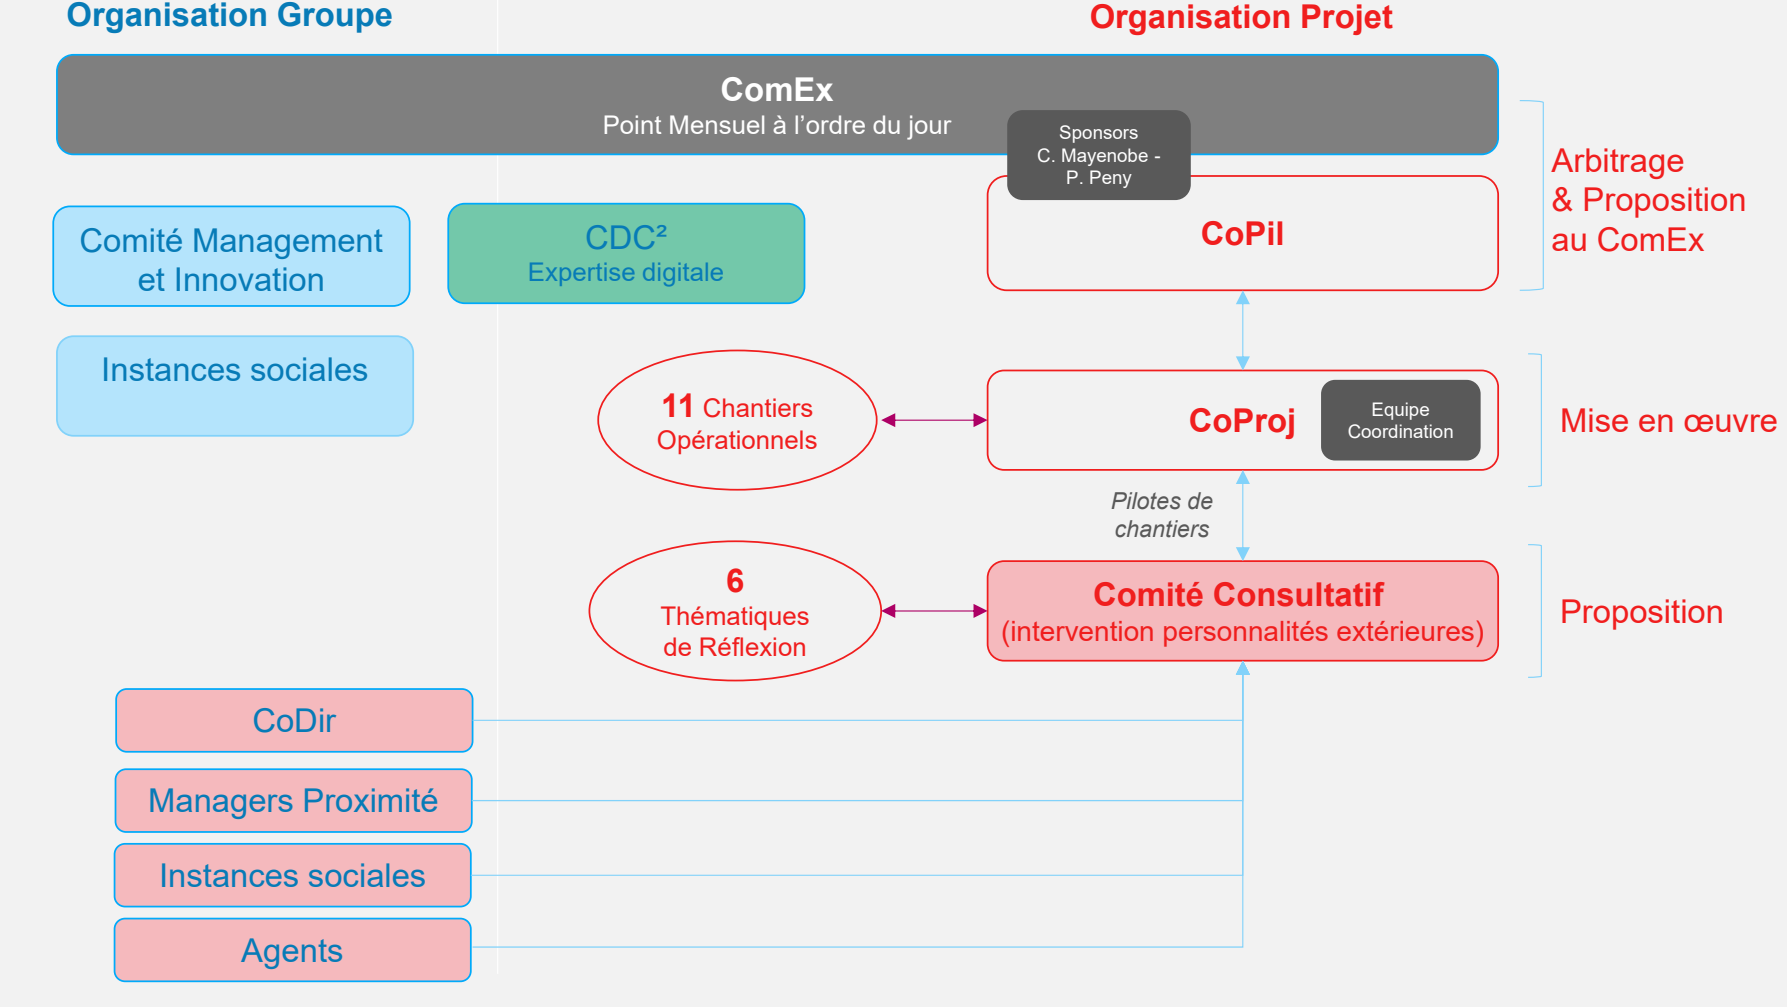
Organisation Groupe

Organisation Projet

ComEx
Point Mensuel à l'ordre du jour

Sponsors
C. Mayenobe -
P. Peny

CoPil

Arbitrage
& Proposition
au ComEx

Comité Management et Innovation

CDC²
Expertise digitale

Instances sociales

11 Chantiers Opérationnels

CoProj

Equipe Coordination

Mise en œuvre

Pilotes de chantiers

6
Thématiques de Réflexion

Comité Consultatif
(intervention personnalités extérieures)

Proposition

CoDir

Managers Proximité

Instances sociales

Agents